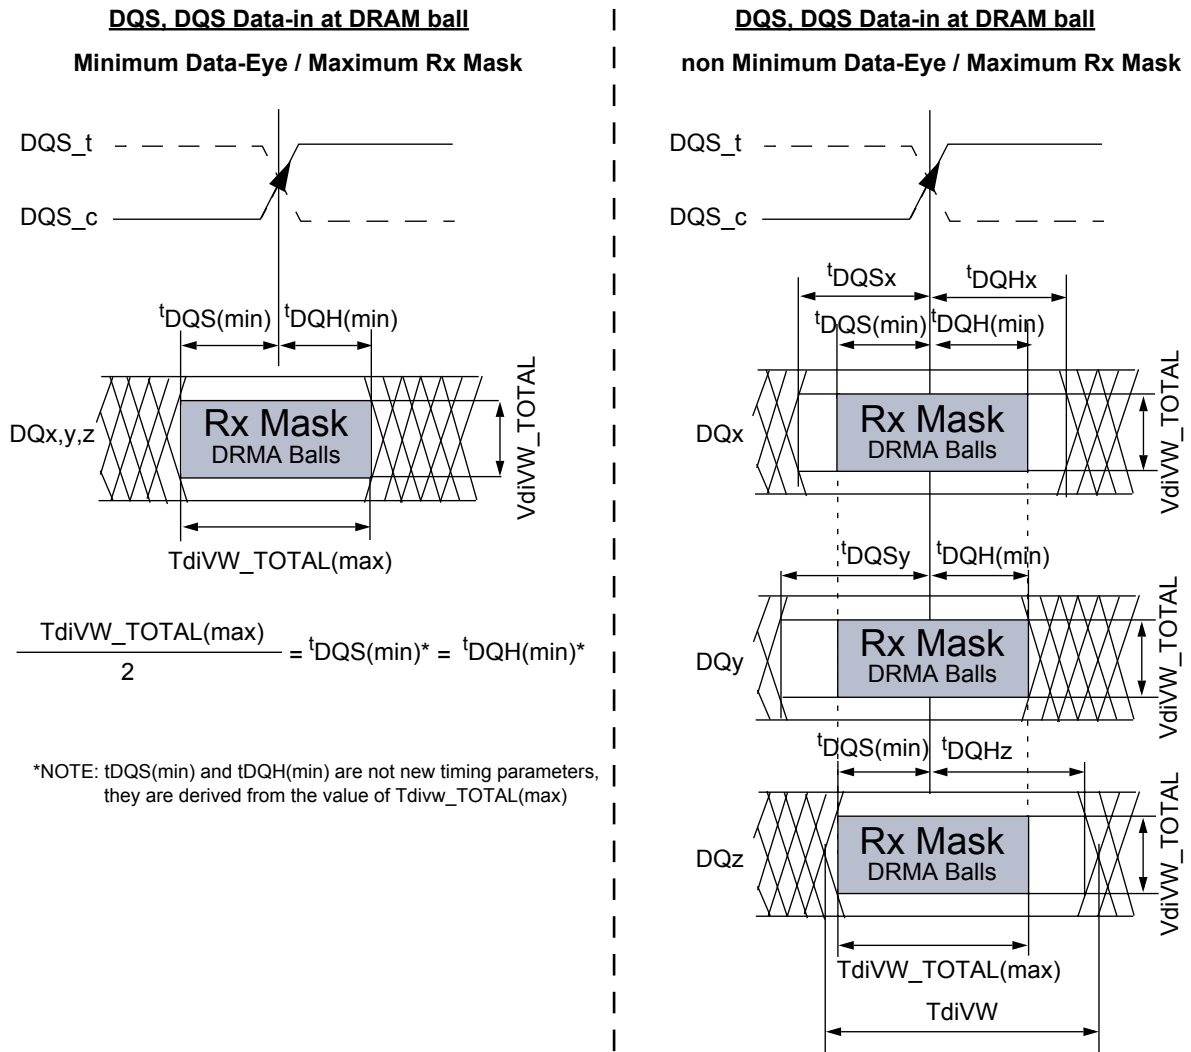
DQS, DQS Data-in at DRAM ball

Minimum Data-Eye / Maximum Rx Mask

DQS_t

DQS_c

$^{t}$DQS(min) $^{t}$DQH(min)

DQx,y,z

Rx Mask
DRMA Balls

VdiVW_TOTAL

TdiVW_TOTAL(max)

$\frac{\text{TdiVW\_TOTAL(max)}}{2}$ = $^{t}$DQS(min)* = $^{t}$DQH(min)*

*NOTE: tDQS(min) and tDQH(min) are not new timing parameters, they are derived from the value of Tdivw_TOTAL(max)

DQS, DQS Data-in at DRAM ball

non Minimum Data-Eye / Maximum Rx Mask

DQS_t

DQS_c

$^{t}$DQSx $^{t}$DQHx

$^{t}$DQS(min) $^{t}$DQH(min)

DQx

Rx Mask
DRMA Balls

VdiVW_TOTAL

$^{t}$DQSy $^{t}$DQH(min)

DQy

Rx Mask
DRMA Balls

VdiVW_TOTAL

$^{t}$DQS(min) $^{t}$DQHz

DQz

Rx Mask
DRMA Balls

VdiVW_TOTAL

TdiVW_TOTAL(max)

TdiVW